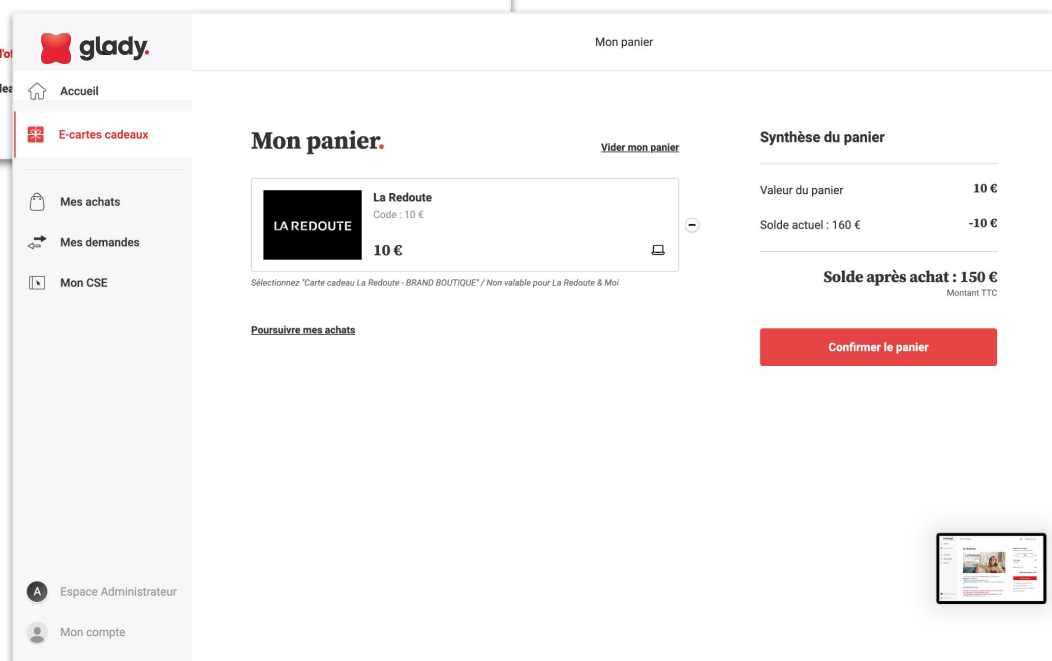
l'o
lea

glady.

Accueil

E-cartes cadeaux

Mes achats

Mes demandes

Mon CSE

A Espace Administrateur

Mon compte

Mon panier

Mon panier.

Vider mon panier

LA REDOUTE

La Redoute
Code : 10 €

10 €

Sélectionnez "Carte cadeau La Redoute - BRAND BOUTIQUE" / Non valable pour La Redoute & Moi

Poursuivre mes achats

Synthèse du panier

Valeur du panier 10 €

Solde actuel : 160 € -10 €

Solde après achat : 150 €
Montant TTC

Confirmer le panier